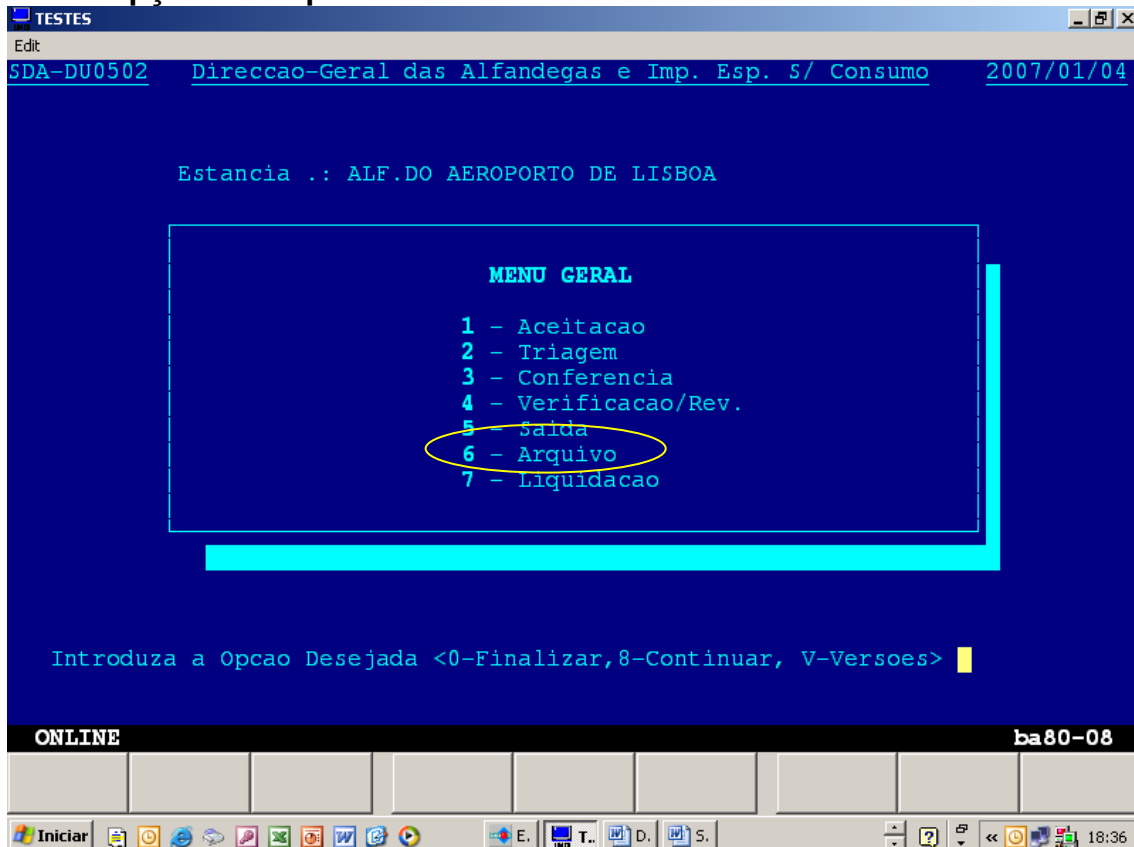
TESTES

Edit

SDA-DU0502 Direccao-Geral das Alfandegas e Imp. Esp. S/ Consumo 2007/01/04

Estancia .: ALF.DO AEROPORTO DE LISBOA

MENU GERAL

1 - Aceitacao
2 - Triagem
3 - Conferencia
4 - Verificacao/Rev.
5 - Saida
6 - Arquivo
7 - Liquidacao

Introduza a Opcao Desejada <0-Finalizar,8-Continuar, V-Versoes>

ONLINE ba80-08

Iniciar E. T.. D. S. 18:36